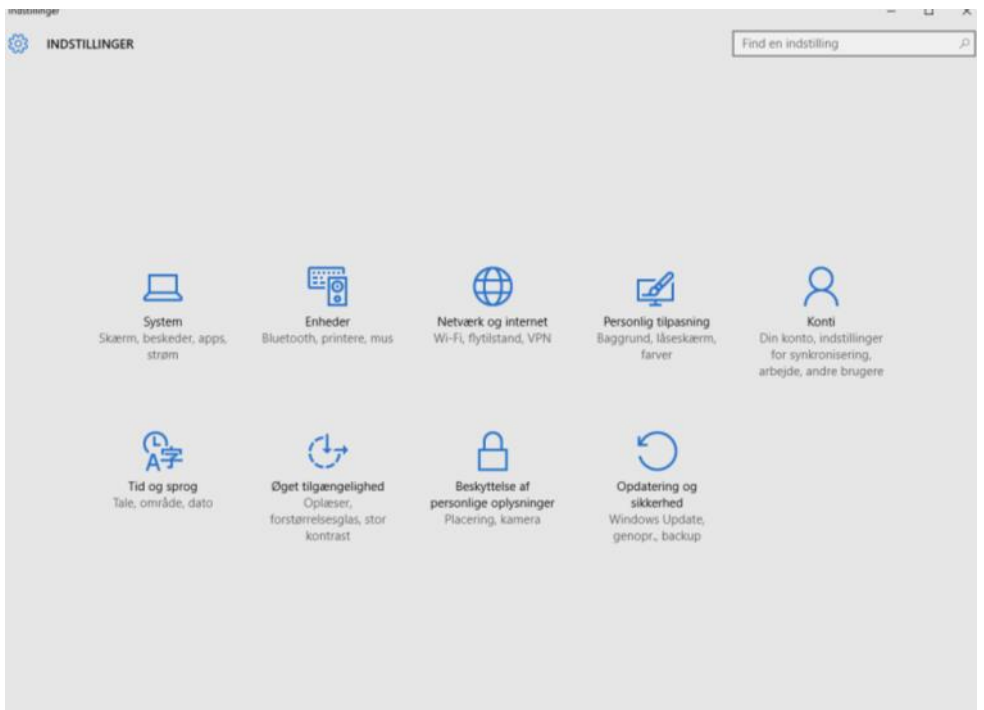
Indstillinger

INDSTILLINGER

Find en indstilling

System
Skærm, beskeder, apps, strøm

Enheder
Bluetooth, printere, mus

Netværk og internet
Wi-Fi, flytilstand, VPN

Personlig tilpasning
Baggrund, låseskærm, farver

Konti
Din konto, indstillinger for synkronisering, arbejde, andre brugere

Tid og sprog
Tale, område, dato

Øget tilgængelighed
Oplæser, forstørrelsesglas, stor kontrast

Beskyttelse af personlige oplysninger
Placering, kamera

Opdatering og sikkerhed
Windows Update, genopr., backup